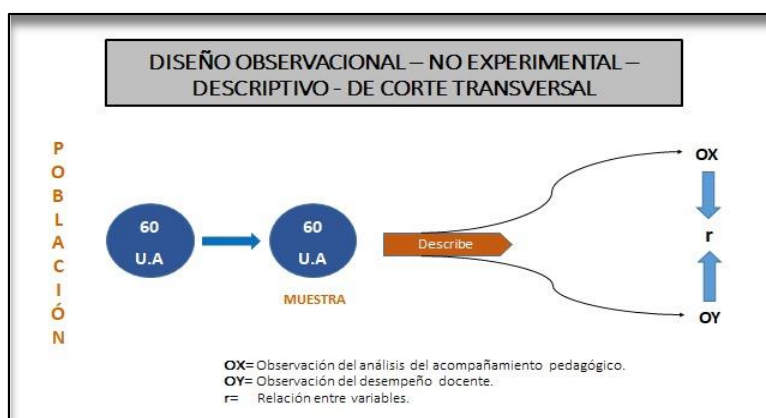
DISEÑO OBSERVACIONAL – NO EXPERIMENTAL – DESCRIPTIVO - DE CORTE TRANSVERSAL

P
O
B
L
A
C
I
Ó
N

60
U.A

60
U.A

MUESTRA

Describe

OX

r

OY

OX= Observación del análisis del acompañamiento pedagógico.
OY= Observación del desempeño docente.
r= Relación entre variables.